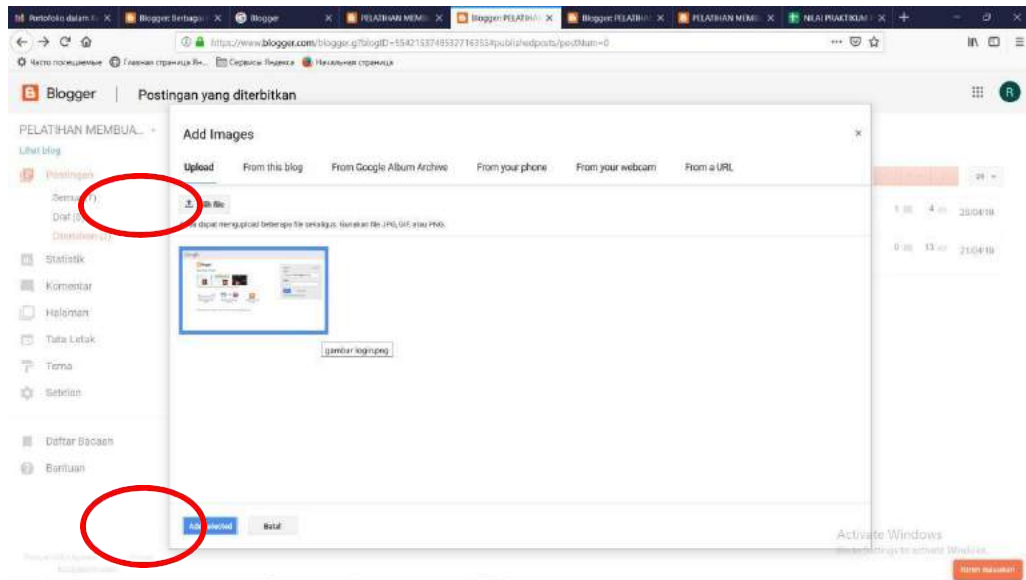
Portofolio dalam ... × | Blogger: Berbagai ... × | Blogger × | PELATIHAN MEMB... × | Blogger: PELATIHA... × | Blogger: PELATIHA... × | PELATIHAN MEMB... × | NILAI PRAKTIKUM ... × | +

https://www.blogger.com/blogger.g?blogID=5542153749532716355#publishedposts/postNum=0

Часто посещаемые | Главная страница Ян... | Сервисы Яндекса | Начальная страница

Blogger | Postingan yang diterbitkan

PELATIHAN MEMBUA...
Lihat blog

Postingan
Semua (1)
Draf (0)
Diterbitkan (2)
Statistik
Komentar
Halaman
Tata Letak
Tema
Setelan
Daftar Bacaan
Bantuan

Add Images ×

Upload | From this blog | From Google Album Archive | From your phone | From your webcam | From a URL

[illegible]ih file

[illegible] dapat mengupload beberapa file sekaligus. Gunakan file JPG, GIF, atau PNG.

gambar login.png

Add selected | Batal

1 | 4 | 25/04/18
0 | 13 | 21/04/18

Activate Windows
Go to Settings to activate Windows.

Kirim masukan